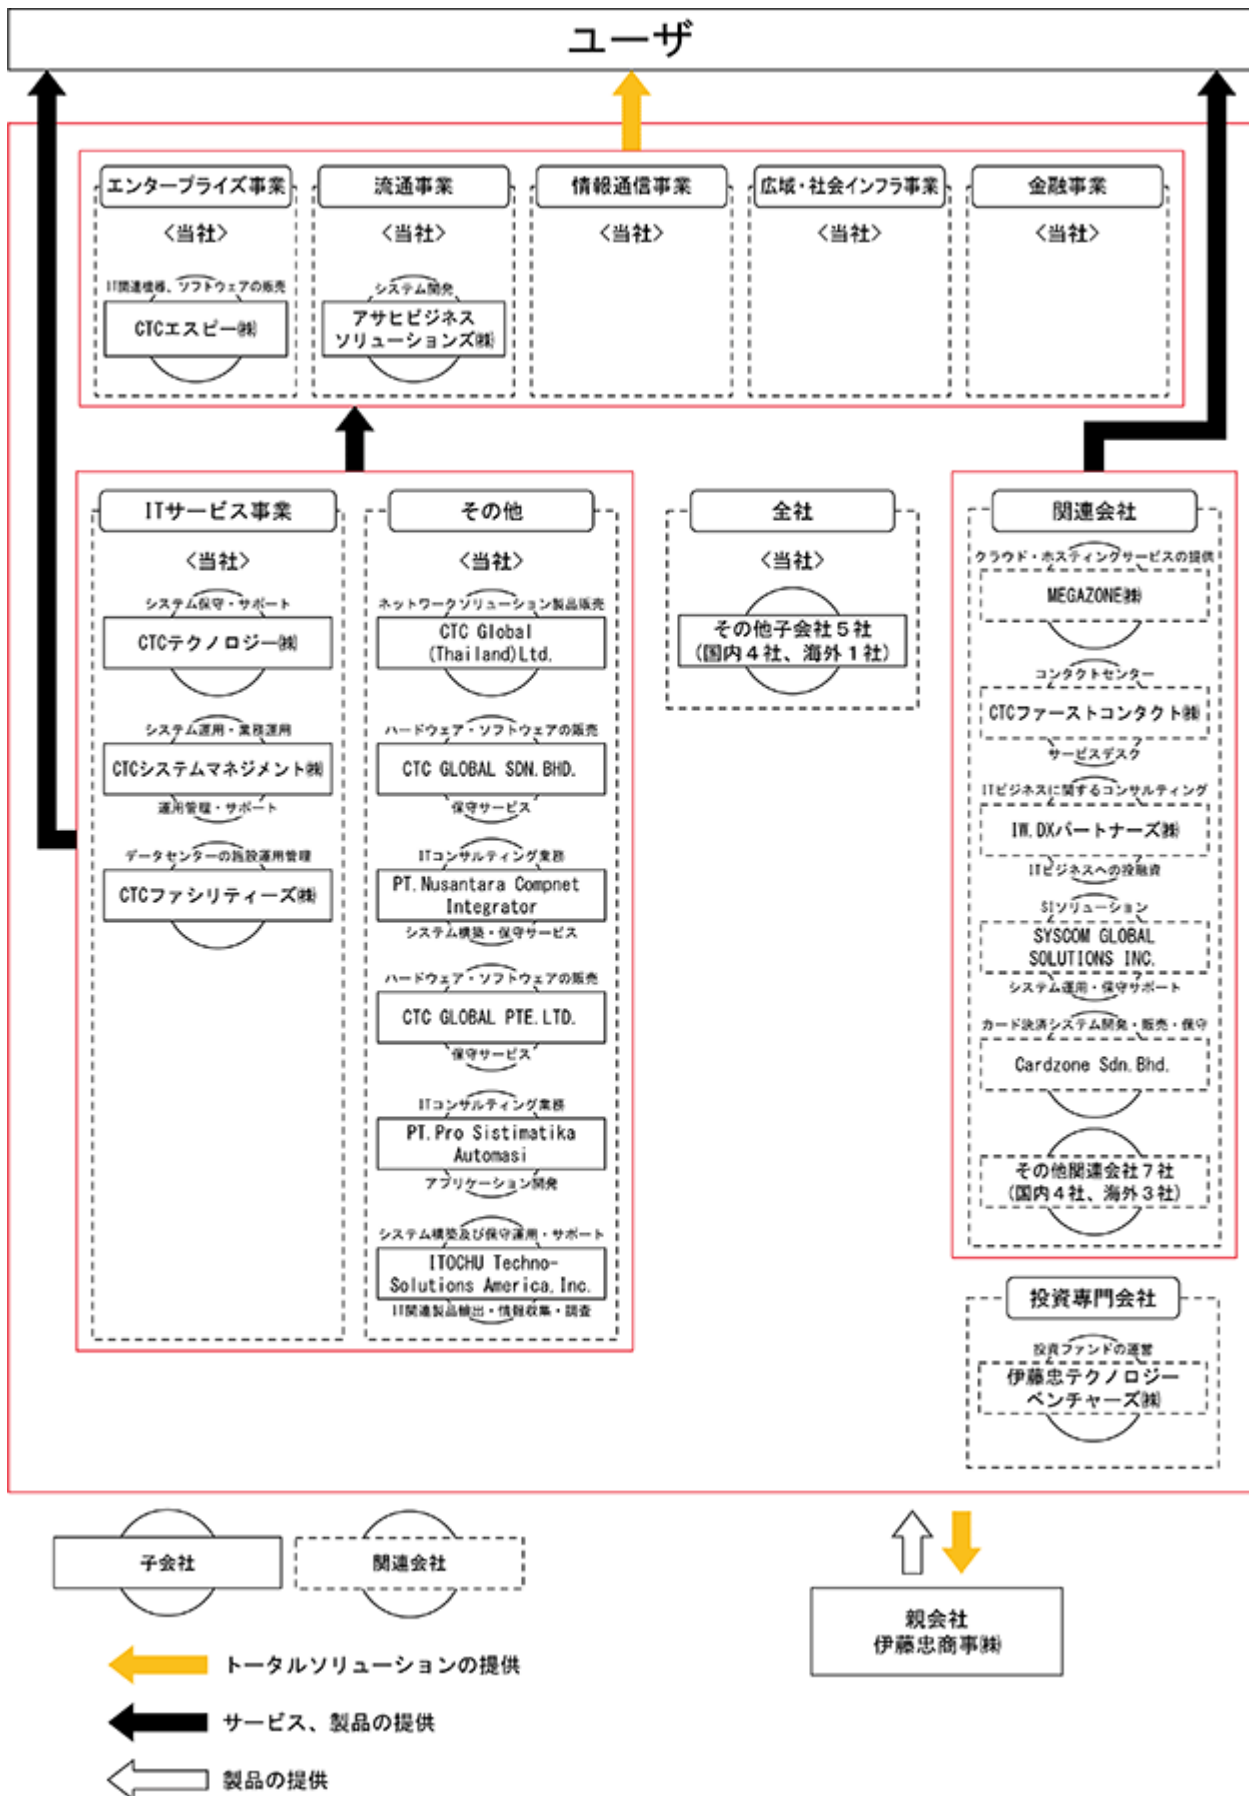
ユーザ

エンタープライズ事業
〈当社〉
IT関連機器、ソフトウェアの販売
CTCエスピー㈱

流通事業
〈当社〉
システム開発
アサヒビジネスソリューションズ㈱

情報通信事業
〈当社〉

広域・社会インフラ事業
〈当社〉

金融事業
〈当社〉

ITサービス事業
〈当社〉
システム保守・サポート
CTCテクノロジー㈱
システム運用・業務運用
CTCシステムマネジメント㈱
運用管理・サポート
データセンターの施設運用管理
CTCファシリティーズ㈱

その他
〈当社〉
ネットワークソリューション製品販売
CTC Global (Thailand)Ltd.
ハードウェア・ソフトウェアの販売
CTC GLOBAL SDN. BHD.
保守サービス
ITコンサルティング業務
PT. Nusantara Compnet Integrator
システム構築・保守サービス
ハードウェア・ソフトウェアの販売
CTC GLOBAL PTE. LTD.
保守サービス
ITコンサルティング業務
PT. Pro Sistimatika Automasi
アプリケーション開発
システム構築及び保守運用・サポート
ITOCHU Techno-Solutions America, Inc.
IT関連製品輸出・情報収集・調査

全社
〈当社〉
その他子会社5社
(国内4社、海外1社)

関連会社
クラウド・ホスティングサービスの提供
MEGAZONE㈱
コンタクトセンター
CTCファーストコンタクト㈱
サービスデスク
ITビジネスに関するコンサルティング
IW. DXパートナーズ㈱
ITビジネスへの投融資
SIソリューション
SYSCOM GLOBAL SOLUTIONS INC.
システム運用・保守サポート
カード決済システム開発・販売・保守
Cardzone Sdn. Bhd.
その他関連会社7社
(国内4社、海外3社)

投資専門会社
投資ファンドの運営
伊藤忠テクノロジーベンチャーズ㈱

子会社
関連会社

親会社
伊藤忠商事㈱

トータルソリューションの提供
サービス、製品の提供
製品の提供